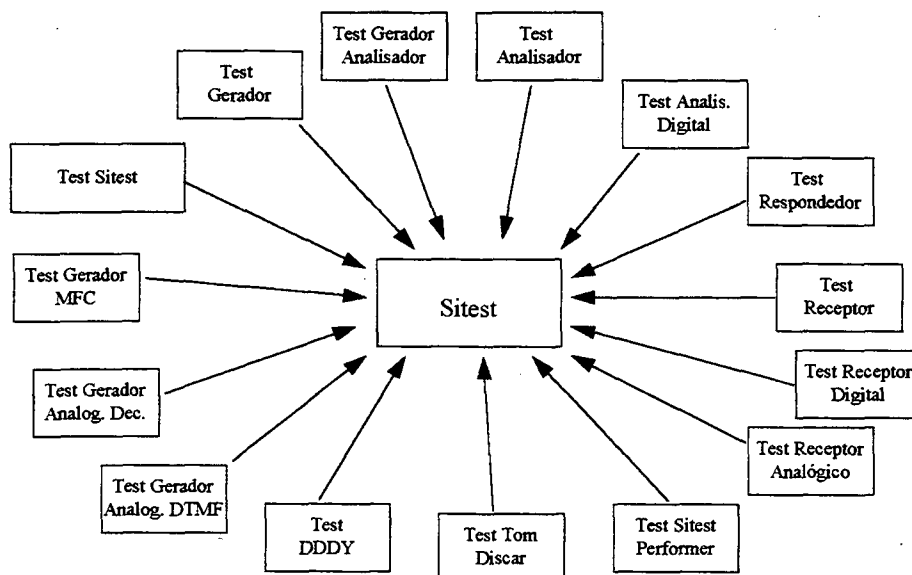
Test Gerador Analisador

Test Analisador

Test Gerador

Test Analis. Digital

Test Sitest

Test Respondedor

Test Gerador MFC

Sitest

Test Receptor

Test Gerador Analog. Dec.

Test Receptor Digital

Test Receptor Analógico

Test Gerador Analog. DTMF

Test DDDY

Test Tom Discar

Test Sitest Performer